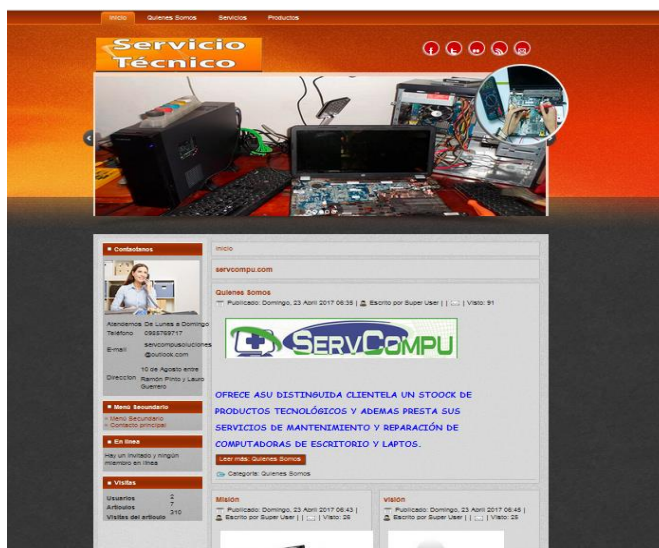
Inicio Quienes Somos Servicios Productos

Servicio Técnico

Contactenos

Atendemos De Lunes a Domingo
Teléfono 0988789717
E-mail servcompusoluciones@outlook.com
Direccion 10 de Agosto entre Ramón Pinto y Lauro Guerrero

Menú Secundario
» Menú Secundario
» Contacto principal

En línea
Hay un invitado y ningún miembro en línea

Visitas
Usuarios 2
Artículos 7
Visitas del artículo 310

Inicio

servcompu.com

Quienes Somos
Publicado: Domingo, 23 Abril 2017 06:38 | Escrito por Super User | | | Visto: 91

SERVCOMPU

OFRECE ASU DISTINGUIDA CLIENTELA UN STOOCK DE PRODUCTOS TECNOLÓGICOS Y ADEMAS PRESTA SUS SERVICIOS DE MANTENIMIENTO Y REPARACIÓN DE COMPUTADORAS DE ESCRITORIO Y LAPTOS.

Leer más: Quienes Somos

Categoría: Quienes Somos

Misión
Publicado: Domingo, 23 Abril 2017 06:43 | Escrito por Super User | | | Visto: 25

Visión
Publicado: Domingo, 23 Abril 2017 06:45 | Escrito por Super User | | | Visto: 25